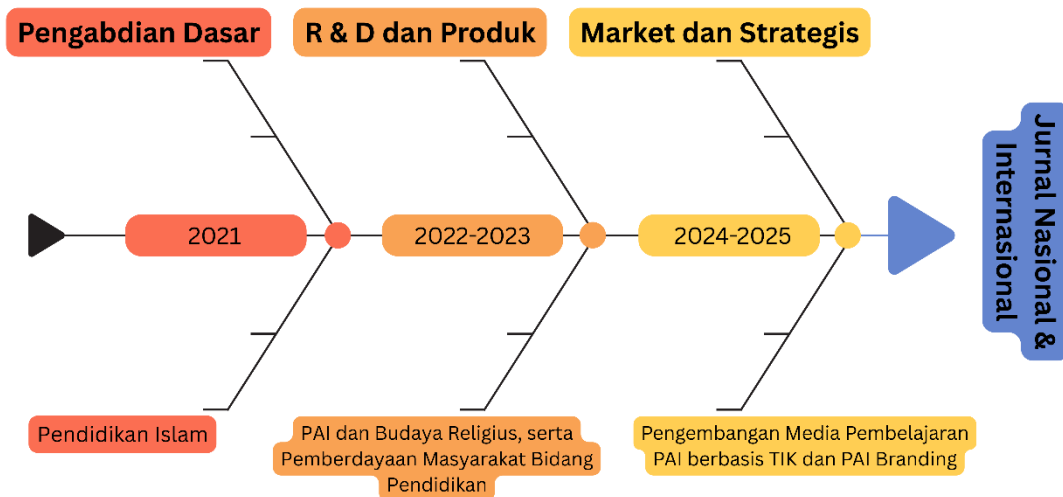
Pengabdian Dasar

R & D dan Produk

Market dan Strategis

2021

2022-2023

2024-2025

Jurnal Nasional & Internasional

Pendidikan Islam

PAI dan Budaya Religius, serta Pemberdayaan Masyarakat Bidang Pendidikan

Pengembangan Media Pembelajaran PAI berbasis TIK dan PAI Branding